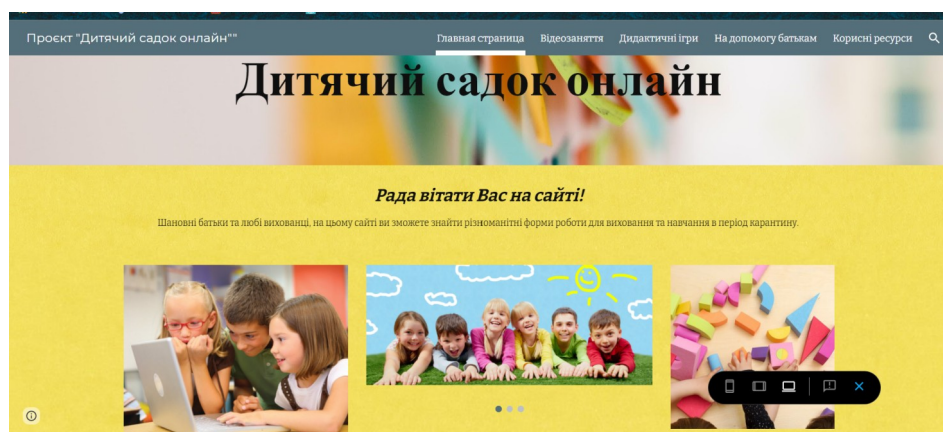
Проєкт "Дитячий садок онлайн""

Главная страница Відеозаняття Дидактичні ігри На допомогу батькам Корисні ресурси

Дитячий садок онлайн

Рада вітати Вас на сайті!

Шановні батьки та любі вихованці, на цьому сайті ви зможете знайти різноманітні форми роботи для виховання та навчання в період карантину.